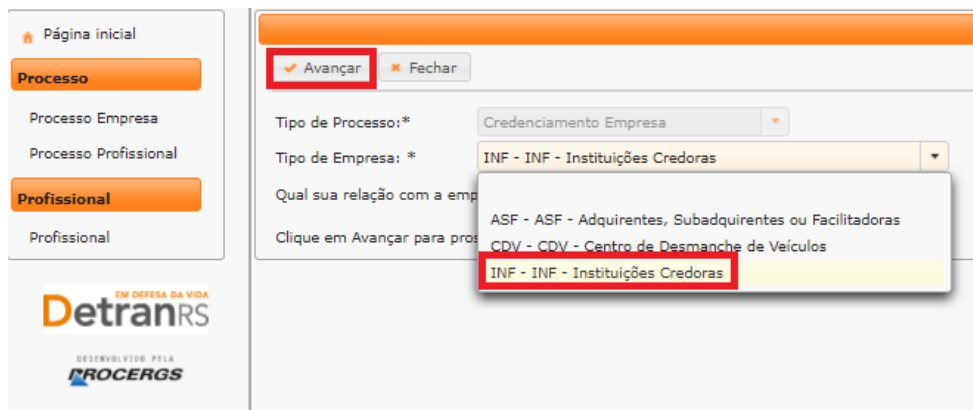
Página inicial
Processo
Processo Empresa
Processo Profissional
Profissional
Profissional

EM DEFESA DA VIDA
DetranRS

DESENVOLVIDO PELA
PROCERGS

Avançar
Fechar

Tipo de Processo:*
Credenciamento Empresa
Tipo de Empresa: *
INF - INF - Instituições Credoras
Qual sua relação com a emp
Clique em Avançar para pros

ASF - ASF - Adquirentes, Subadquirentes ou Facilitadoras
CDV - CDV - Centro de Desmanche de Veículos
INF - INF - Instituições Credoras